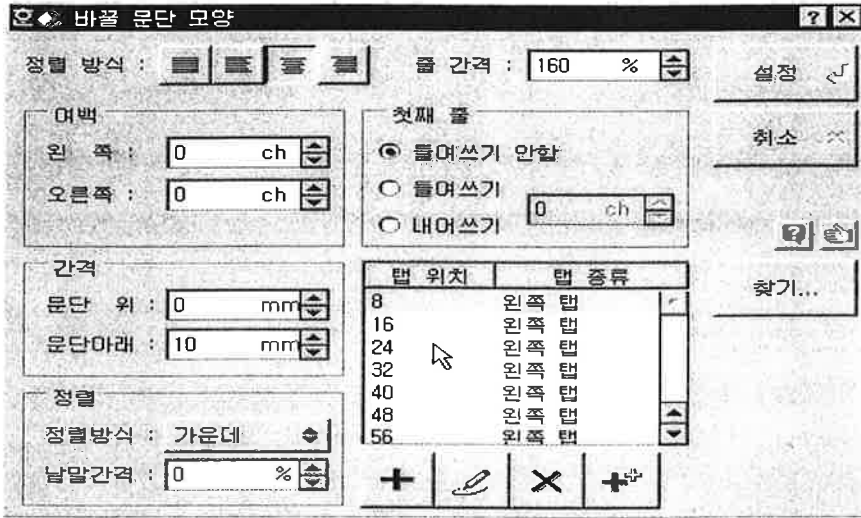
바꿀 문단 모양

정렬 방식 :

줄 간격 : 160 %

설정

취소

여백

왼 쪽 : 0 ch

오른쪽 : 0 ch

첫째 줄

들여쓰기 안함

들여쓰기

내어쓰기

0 ch

간격

문단 위 : 0 mm

문단아래 : 10 mm

찾기...

| 탭 위치 | 탭 종류 |
|---|---|
| 8 | 왼쪽 탭 |
| 16 | 왼쪽 탭 |
| 24 | 왼쪽 탭 |
| 32 | 왼쪽 탭 |
| 40 | 왼쪽 탭 |
| 48 | 왼쪽 탭 |
| 56 | 왼쪽 탭 |

정렬

정렬방식 : 가운데

낱말간격 : 0 %